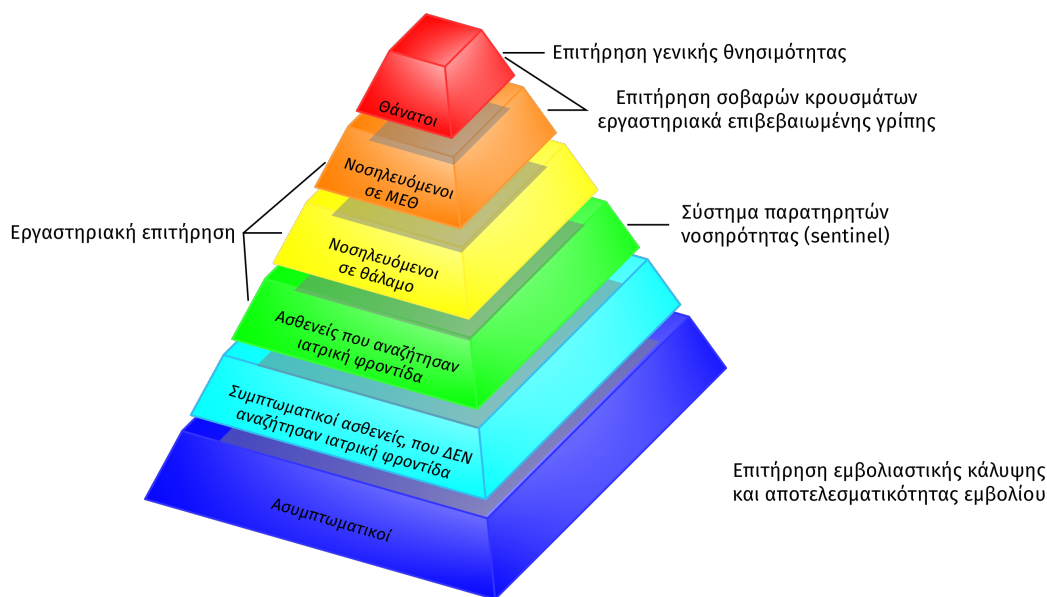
Επιτήρηση γενικής θνησιμότητας

Επιτήρηση σοβαρών κρουσμάτων εργαστηριακά επιβεβαιωμένης γρίπης

Θάνατοι

Νοσηλευόμενοι σε ΜΕΘ

Σύστημα παρατηρητών νοσηρότητας (sentinel)

Εργαστηριακή επιτήρηση

Νοσηλευόμενοι σε θάλαμο

Ασθενείς που αναζήτησαν ιατρική φροντίδα

Συμπτωματικοί ασθενείς, που ΔΕΝ αναζήτησαν ιατρική φροντίδα

Επιτήρηση εμβολιαστικής κάλυψης και αποτελεσματικότητας εμβολίου

Ασυμπτωματικοί